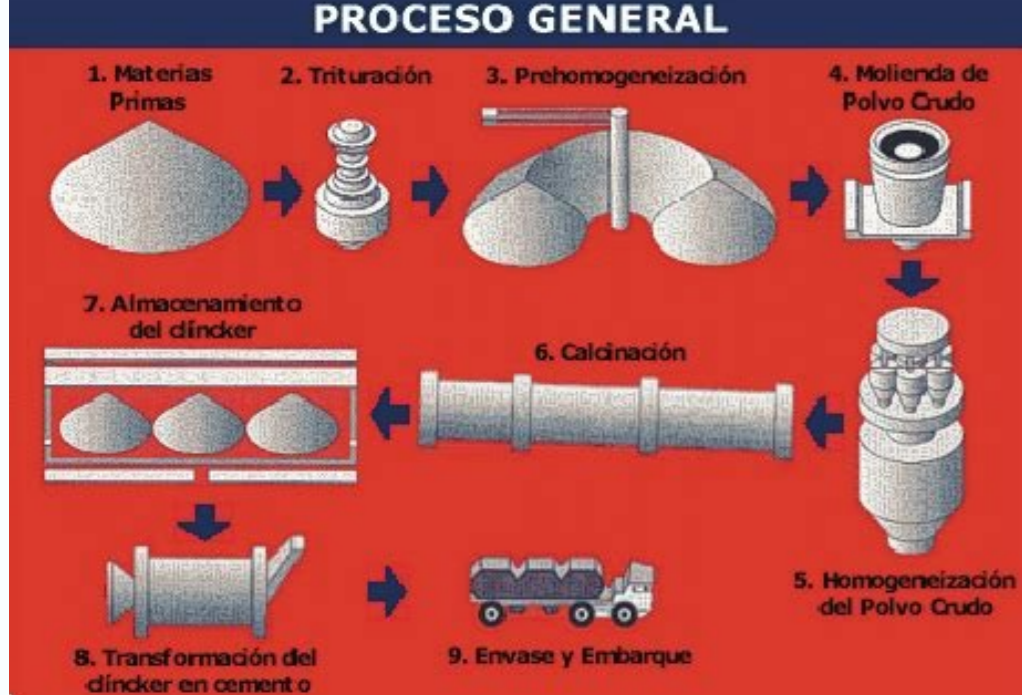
PROCESO GENERAL

1. Materias Primas

2. Trituración

3. Prehomogeneización

4. Molienda de Polvo Crudo

5. Homogeneización del Polvo Crudo

6. Calcinación

7. Almacenamiento del clincker

8. Transformación del clincker en cemento

9. Envase y Embarque